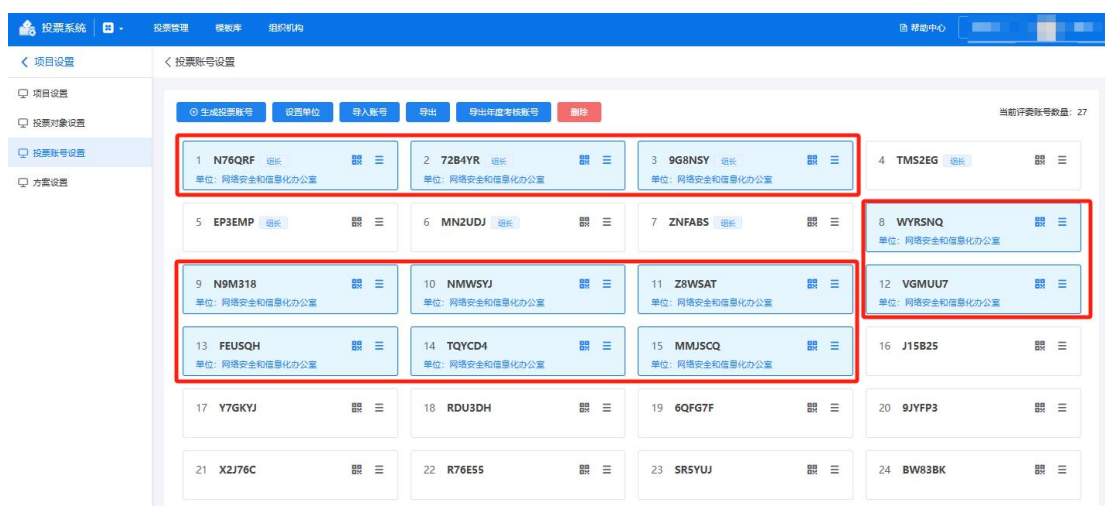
投票系统 投票管理 模板库 组织机构 帮助中心

〈 项目设置
项目设置
投票对象设置
投票账号设置
方案设置

〈 投票账号设置

⊙ 生成投票账号 设置单位 导入账号 导出 导出年度考核账号 删除

当前评委账号数量：27

1 N76QRF 组长
单位：网络安全和信息化办公室

2 72B4YR 组长
单位：网络安全和信息化办公室

3 9G8NSY 组长
单位：网络安全和信息化办公室

4 TMS2EG 组长

5 EP3EMP 组长

6 MN2UDJ 组长

7 ZNFABS 组长

8 WYRSNQ
单位：网络安全和信息化办公室

9 N9M318
单位：网络安全和信息化办公室

10 NMWSYJ
单位：网络安全和信息化办公室

11 Z8WSAT
单位：网络安全和信息化办公室

12 VGMUU7
单位：网络安全和信息化办公室

13 FEUSQH
单位：网络安全和信息化办公室

14 TQYCD4
单位：网络安全和信息化办公室

15 MMJSCQ
单位：网络安全和信息化办公室

16 J15B25

17 Y7GKYJ

18 RDU3DH

19 6QFG7F

20 9JYFP3

21 X2J76C

22 R76E55

23 SR5YUJ

24 BW83BK